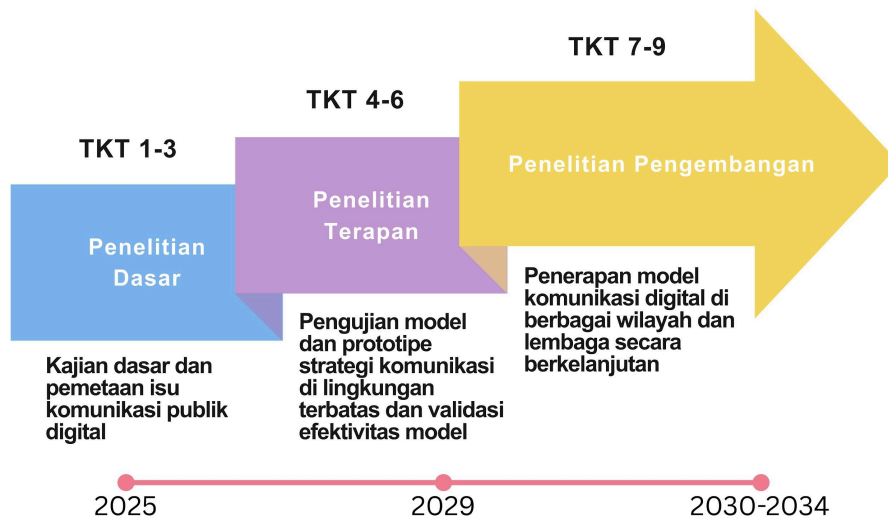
TKT 1-3

Penelitian Dasar

Kajian dasar dan pemetaan isu komunikasi publik digital

TKT 4-6

Penelitian Terapan

Pengujian model dan prototipe strategi komunikasi di lingkungan terbatas dan validasi efektivitas model

TKT 7-9

Penelitian Pengembangan

Penerapan model komunikasi digital di berbagai wilayah dan lembaga secara berkelanjutan

2025

2029

2030-2034